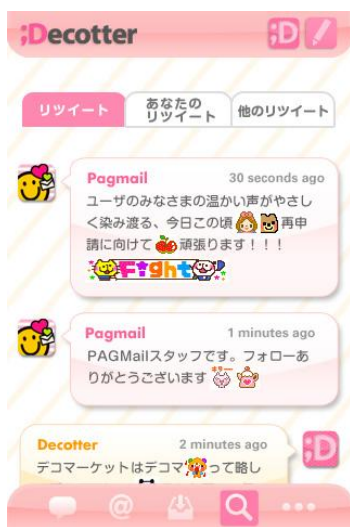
;Decotter

;D

リツイート

あなたのリツイート

他のリツイート

Pagmail
30 seconds ago
ユーザのみなさまの温かい声がやさしく染み渡る、今日この頃 再申請に向けて 頑張ります！！！
Fight

Pagmail
1 minutes ago
PAGMailスタッフです。フォローありがとうございます

Decotter
2 minutes ago
デコマーケットはデコマ って略し

;D

@